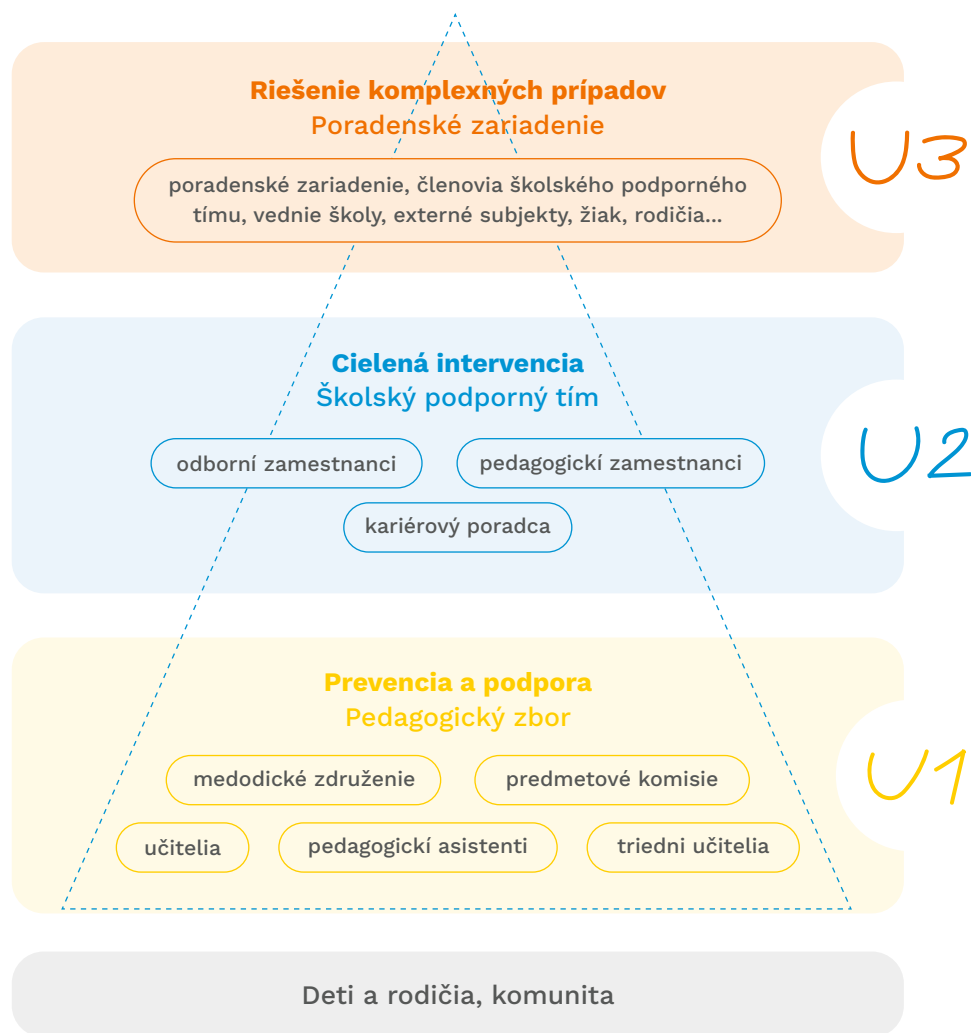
Riešenie komplexných prípadov
Poradenské zariadenie

poradenské zariadenie, členovia školského podporného tímu, vedenie školy, externé subjekty, žiak, rodičia...

U3

Cielená intervencia
Školský podporný tím

odborní zamestnanci

pedagogickí zamestnanci

kariérový poradca

U2

Prevencia a podpora
Pedagogický zbor

medodické združenie

predmetové komisie

učitelia

pedagogickí asistenti

triedni učitelia

U1

Deti a rodičia, komunita